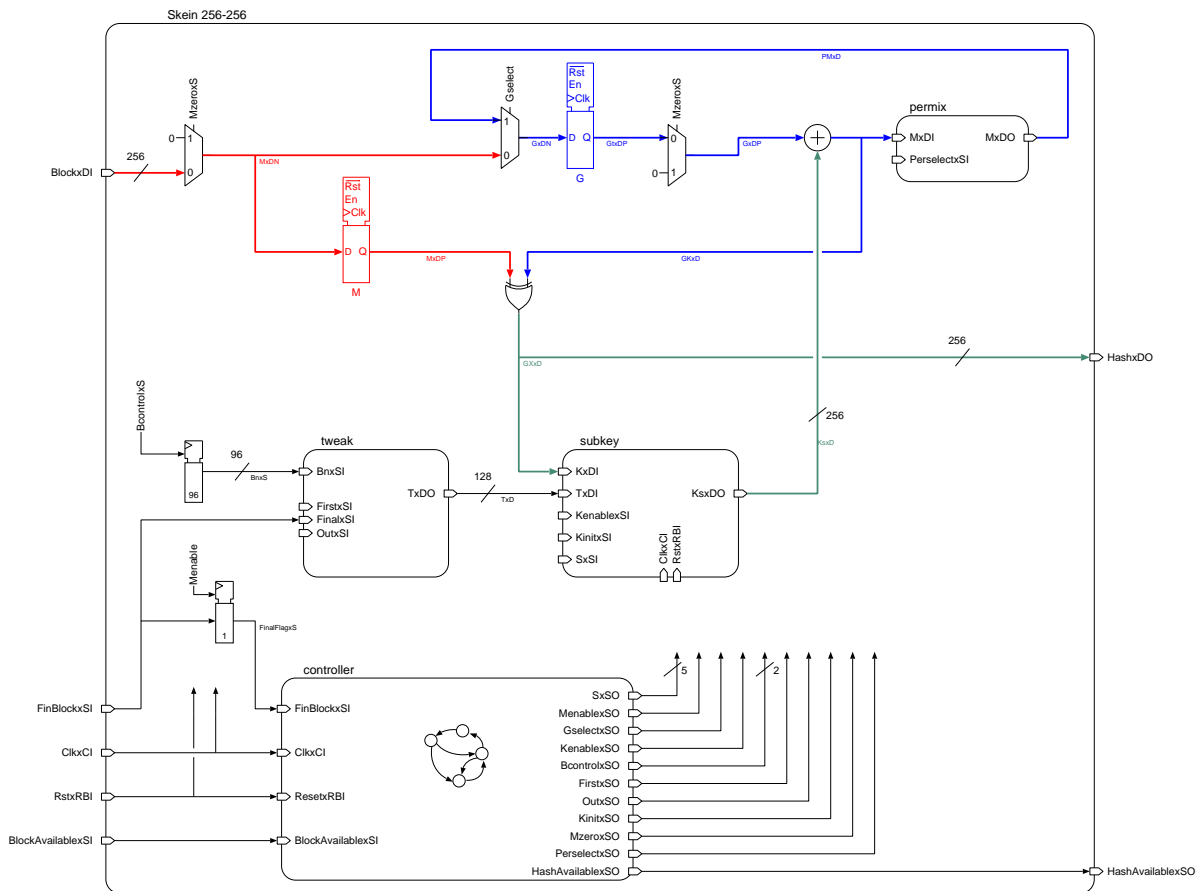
Skein 256-256

PMxD

Gselect

$\overline{Rst}$
En
>Clk

MzeroxS

MzeroxS

permix

0
1
0

1
0

D Q

0

MxDI

MxDO

GxDN

GtxDP

GxDP

BlockxDI

256

0

MxDN

G

0
1

PerselectxSI

$\overline{Rst}$
En
>Clk

D Q

MxDP

GKxD

M

256

HashxDO

GXxD

BcontrolxS

256

KsxD

tweak

subkey

96

BnxSI

BnxS

128

KxDI

96

TxDO

TxD

TxDI

KsxDO

FirstxSI

FinalxSI

KenablexSI

OutxSI

KinitxSI

ClkxCI

RstxRBI

SxSI

Menable

1

FinalFlagxS

controller

5

2

SxSO

FinBlockxSI

FinBlockxSI

MenablexSO

GselectxSO

KenablexSO

ClkxCI

ClkxCI

BcontrolxSO

FirstxSO

RstxRBI

ResetxRBI

OutxSO

KinitxSO

BlockAvailablexSI

BlockAvailablexSI

MzeroxSO

PerselectxSO

HashAvailablexSO

HashAvailablexSO